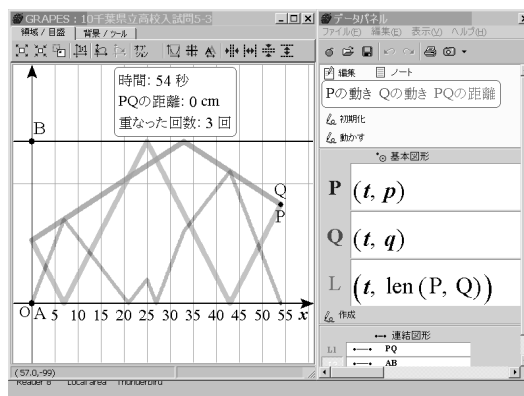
GRAPES : 10千葉県立高校入試问5-3
領域 / 目盛 | 背景 / ツール

時間: 54 秒
PQの距離: 0 cm
重なった回数: 3 回

B
Q
P
O A 5 10 15 20 25 30 35 40 45 50 55 $x$
(57.0,-99)

データパネル
ファイル(E) 編集(E) 表示(V) ヘルプ(H)
編集 ノート
Pの動き Qの動き PQの距離
初期化
動かす
基本図形
P $(t, p)$
Q $(t, q)$
L $(t, \text{len}(P, Q))$
作成
連結図形
L1 PQ
AB

Reader 8 Local area Thunderbird